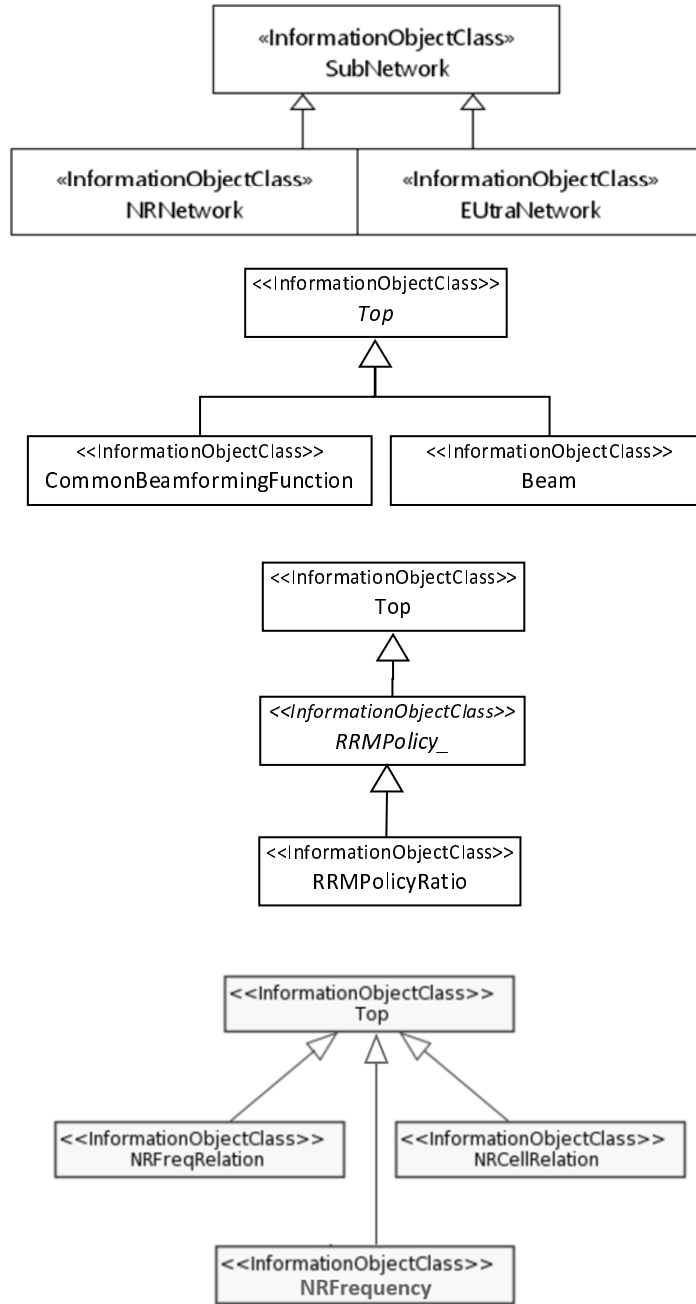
«InformationObjectClass»
SubNetwork

«InformationObjectClass»
NRNetwork

«InformationObjectClass»
EUtraNetwork

<<InformationObjectClass>>
Top

<<InformationObjectClass>>
CommonBeamformingFunction

<<InformationObjectClass>>
Beam

<<InformationObjectClass>>
Top

<<InformationObjectClass>>
RRMPolicy_

<<InformationObjectClass>>
RRMPolicyRatio

<<InformationObjectClass>>
Top

<<InformationObjectClass>>
NRFreqRelation

<<InformationObjectClass>>
NRCellRelation

<<InformationObjectClass>>
NRFrequency